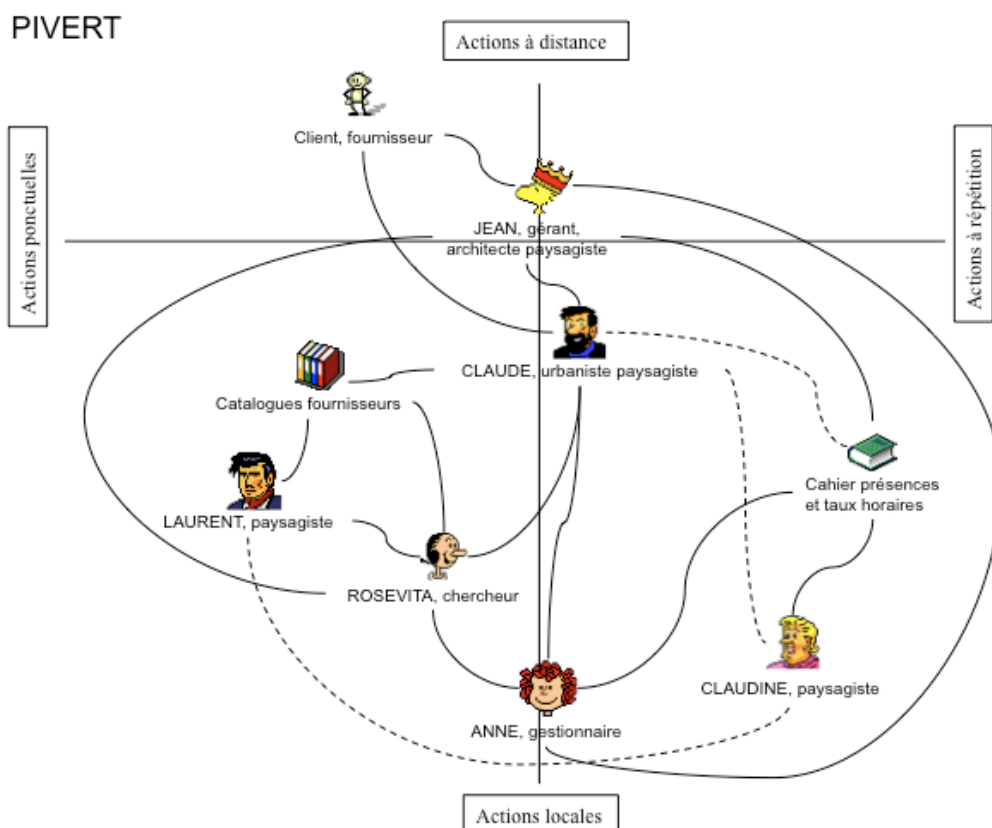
PIVERT

Actions à distance

Actions ponctuelles

Actions à répétition

Client, fournisseur

JEAN, gérant, architecte paysagiste

CLAUDE, urbaniste paysagiste

Catalogues fournisseurs

Cahier présences et taux horaires

LAURENT, paysagiste

ROSEVITA, chercheur

CLAUDINE, paysagiste

ANNE, gestionnaire

Actions locales